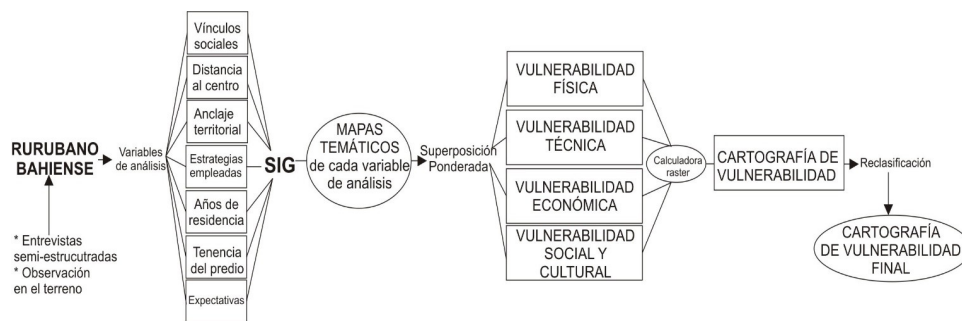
RURUBANO BAHIENSE

Variables de análisis

* Entrevistas semi-estrucutradas
* Observación en el terreno

Vínculos sociales

Distancia al centro

Anclaje territorial

Estrategias empleadas

Años de residencia

Tenencia del predio

Expectativas

SIG

MAPAS TEMÁTICOS de cada variable de análisis

Superposición Ponderada

VULNERABILIDAD FÍSICA

VULNERABILIDAD TÉCNICA

VULNERABILIDAD ECONÓMICA

VULNERABILIDAD SOCIAL Y CULTURAL

Calculadora raster

CARTOGRAFÍA DE VULNERABILIDAD

Reclasificación

CARTOGRAFÍA DE VULNERABILIDAD FINAL